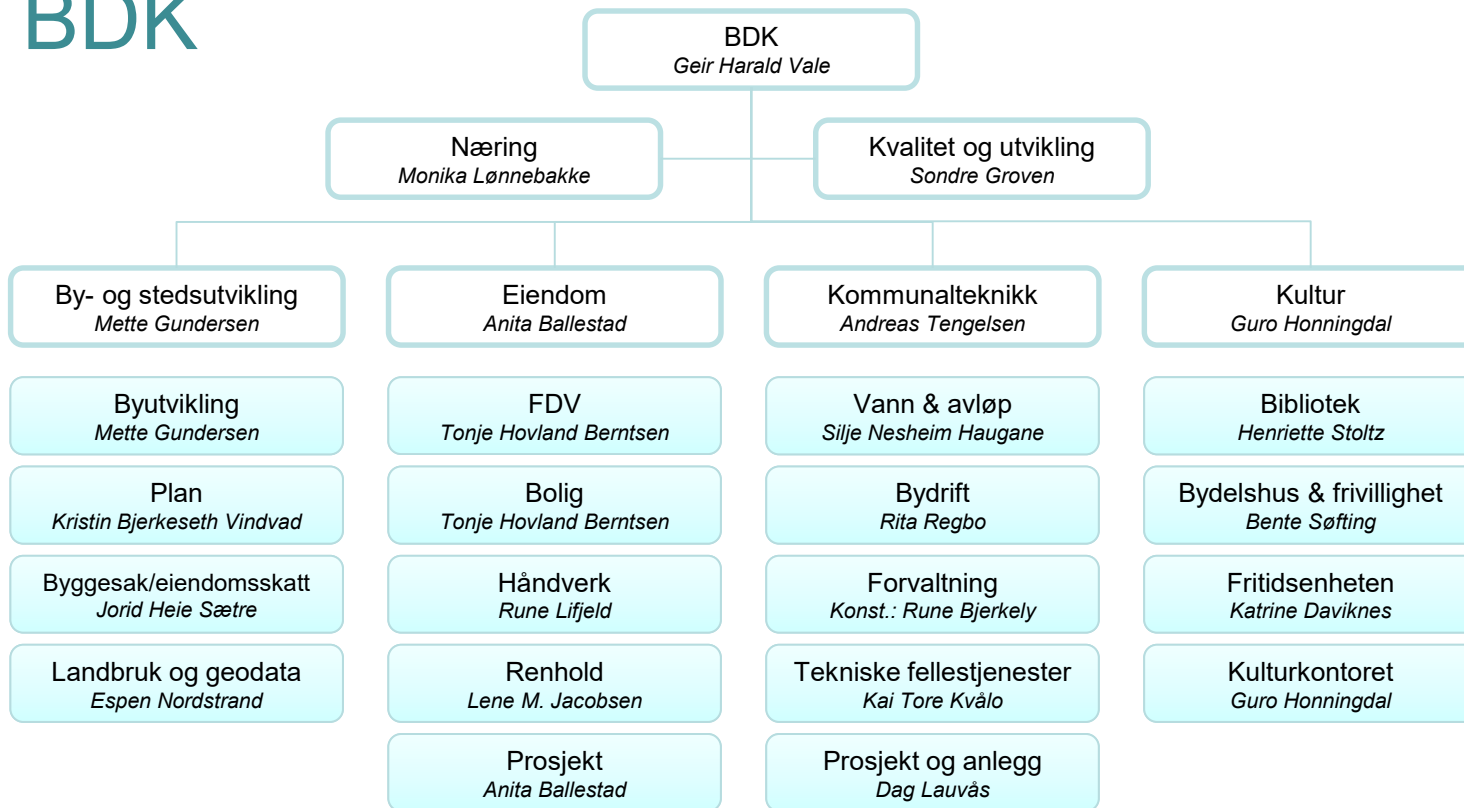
BDK

BDK
Geir Harald Vale

Næring
Monika Lønnebakke

Kvalitet og utvikling
Sondre Groven

By- og stedsutvikling
Mette Gundersen

Byutvikling
Mette Gundersen

Plan
Kristin Bjerkeseth Vindvad

Byggesak/eiendomsskatt
Jorid Heie Sætre

Landbruk og geodata
Espen Nordstrand

Eiendom
Anita Ballestad

FDV
Tonje Hovland Berntsen

Bolig
Tonje Hovland Berntsen

Håndverk
Rune Lifjeld

Renhold
Lene M. Jacobsen

Prosjekt
Anita Ballestad

Kommunalteknikk
Andreas Tengelsen

Vann & avløp
Silje Nesheim Haugane

Bydrift
Rita Regbo

Forvaltning
Konst.: Rune Bjerkely

Tekniske fellestjenester
Kai Tore Kvålo

Prosjekt og anlegg
Dag Lauvås

Kultur
Guro Honningdal

Bibliotek
Henriette Stoltz

Bydelshus & frivillighet
Bente Søfting

Fritidsenheten
Katrine Daviknes

Kulturkontoret
Guro Honningdal